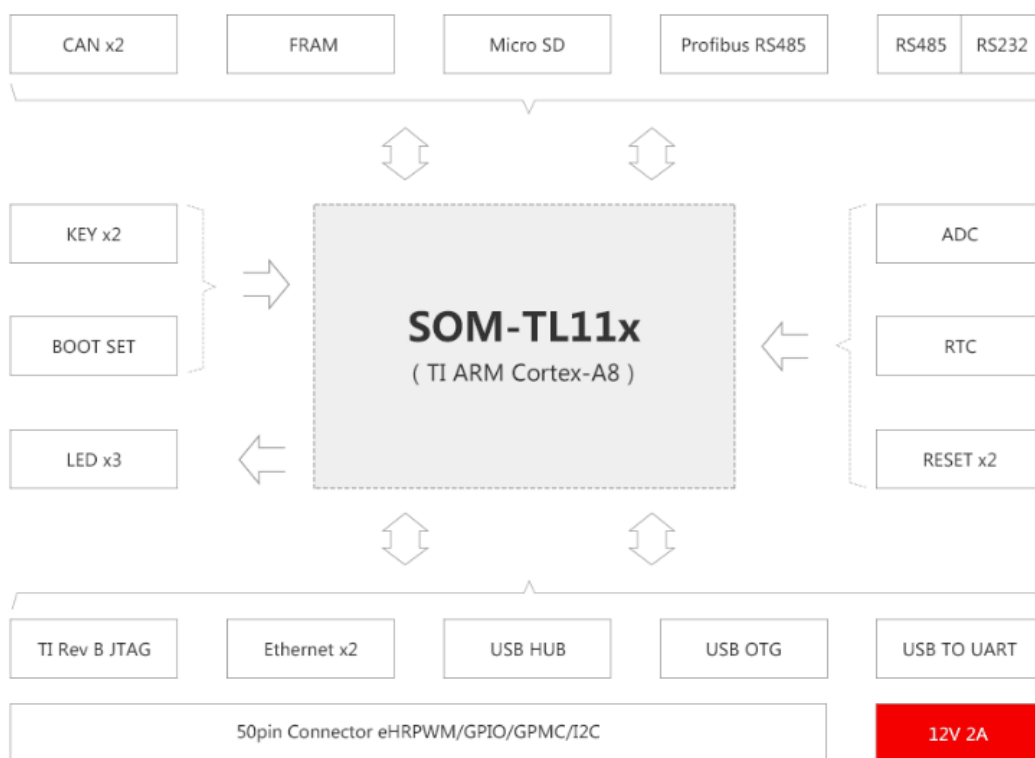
CAN x2

FRAM

Micro SD

Profibus RS485

RS485

RS232

KEY x2

BOOT SET

LED x3

SOM-TL11x
( TI ARM Cortex-A8 )

ADC

RTC

RESET x2

TI Rev B JTAG

Ethernet x2

USB HUB

USB OTG

USB TO UART

50pin Connector eHRPWM/GPIO/GPMC/I2C

12V 2A